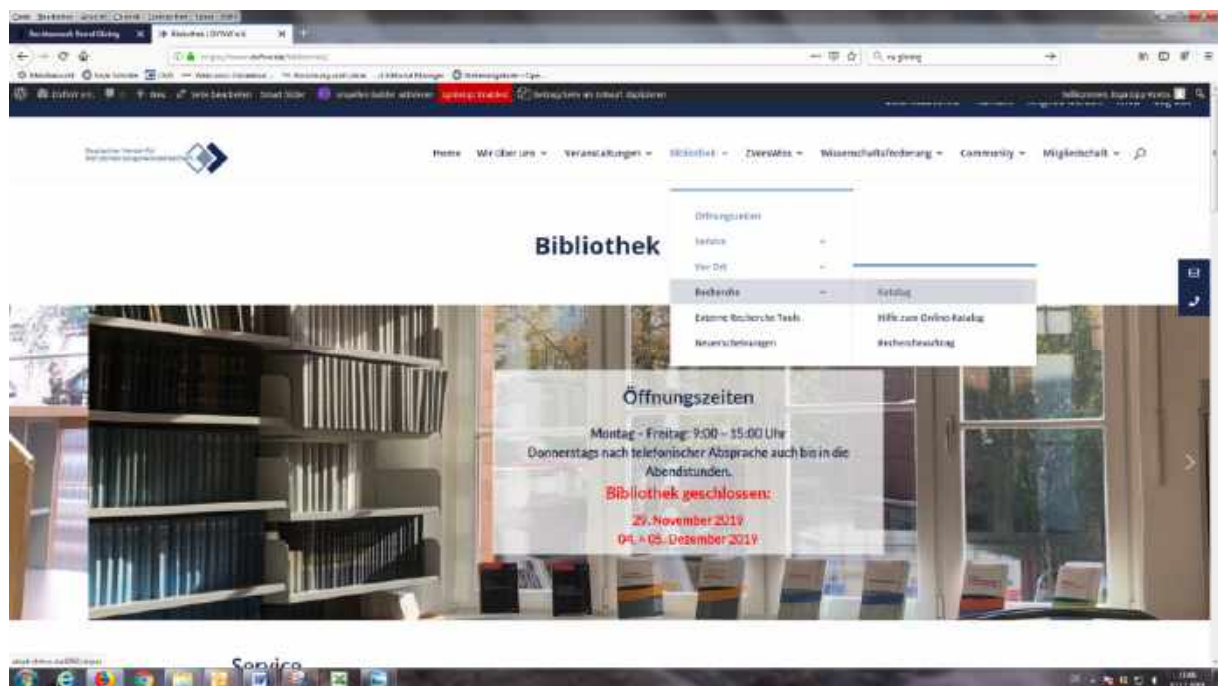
Home Wir über uns Veranstaltungen Bibliothek Zivilrecht Wissenschaftsförderung Community Mitgliedschaft

Öffnungszeiten
Service
Vor Ort
Recherche
Externe Recherche Tools
Neuerscheinungen

Katalog
Hilfe zum Online-Katalog
Rechercheauftrag

Bibliothek

Öffnungszeiten

Montag - Freitag: 9:00 – 15:00 Uhr
Donnerstags nach telefonischer Absprache auch bis in die Abendstunden.

Bibliothek geschlossen:

29. November 2019
04. + 05. Dezember 2019

Service